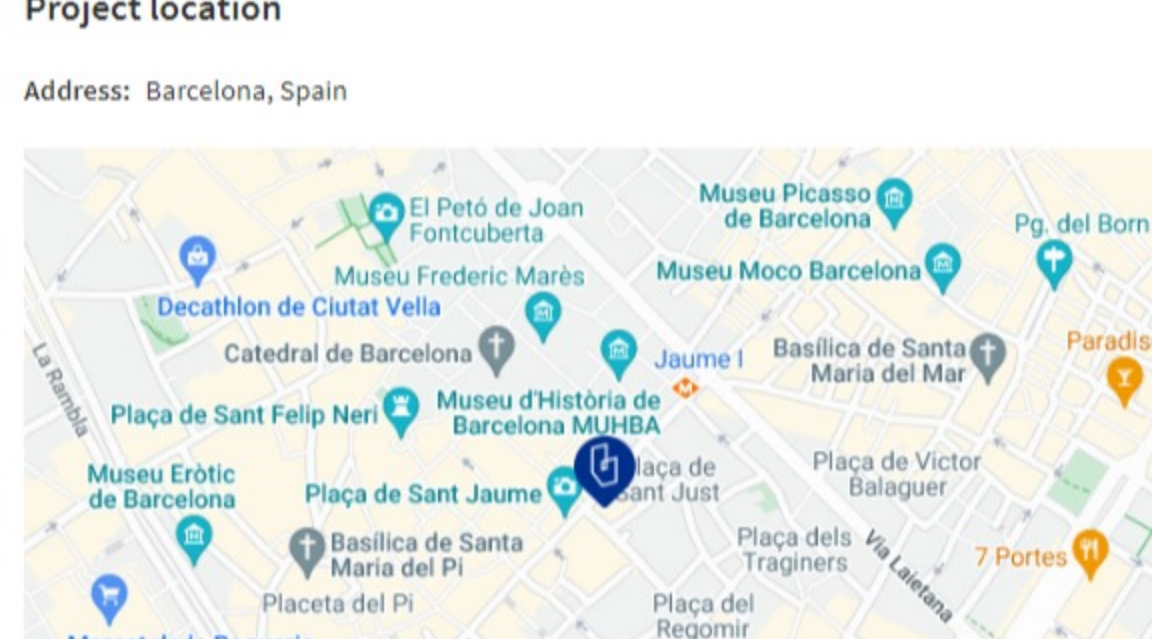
Project location

Address: Barcelona, Spain

El Petó de Joan Fontcuberta
Museu Picasso de Barcelona
Pg. del Born
Museu Frederic Marès
Museu Moco Barcelona
Decathlon de Ciutat Vella
La Rambla
Catedral de Barcelona
Jaume I
Basílica de Santa Maria del Mar
Paradis
Plaça de Sant Felip Neri
Museu d'Història de Barcelona MUHBA
Museu Eròtic de Barcelona
Plaça de Sant Jaume
Plaça de Sant Just
Plaça de Victor Balaguer
Basílica de Santa Maria del Pi
Plaça dels Traginers
Via Laietana
7 Portes
Placeta del Pi
Plaça del Regomir
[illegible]